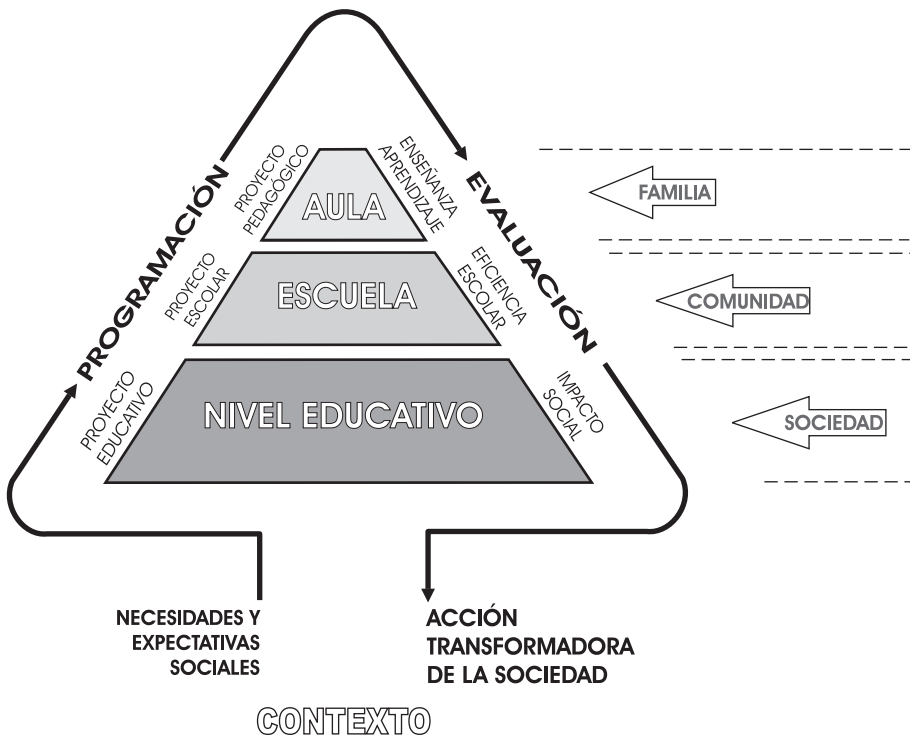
PROGRAMACIÓN

EVALUACIÓN

PROYECTO PEDAGÓGICO

AULA

ENSEÑANZA APRENDIZAJE

PROYECTO ESCOLAR

ESCUELA

EFICIENCIA ESCOLAR

PROYECTO EDUCATIVO

NIVEL EDUCATIVO

IMPACTO SOCIAL

FAMILIA

COMUNIDAD

SOCIEDAD

NECESIDADES Y EXPECTATIVAS SOCIALES

ACCIÓN TRANSFORMADORA DE LA SOCIEDAD

CONTEXTO